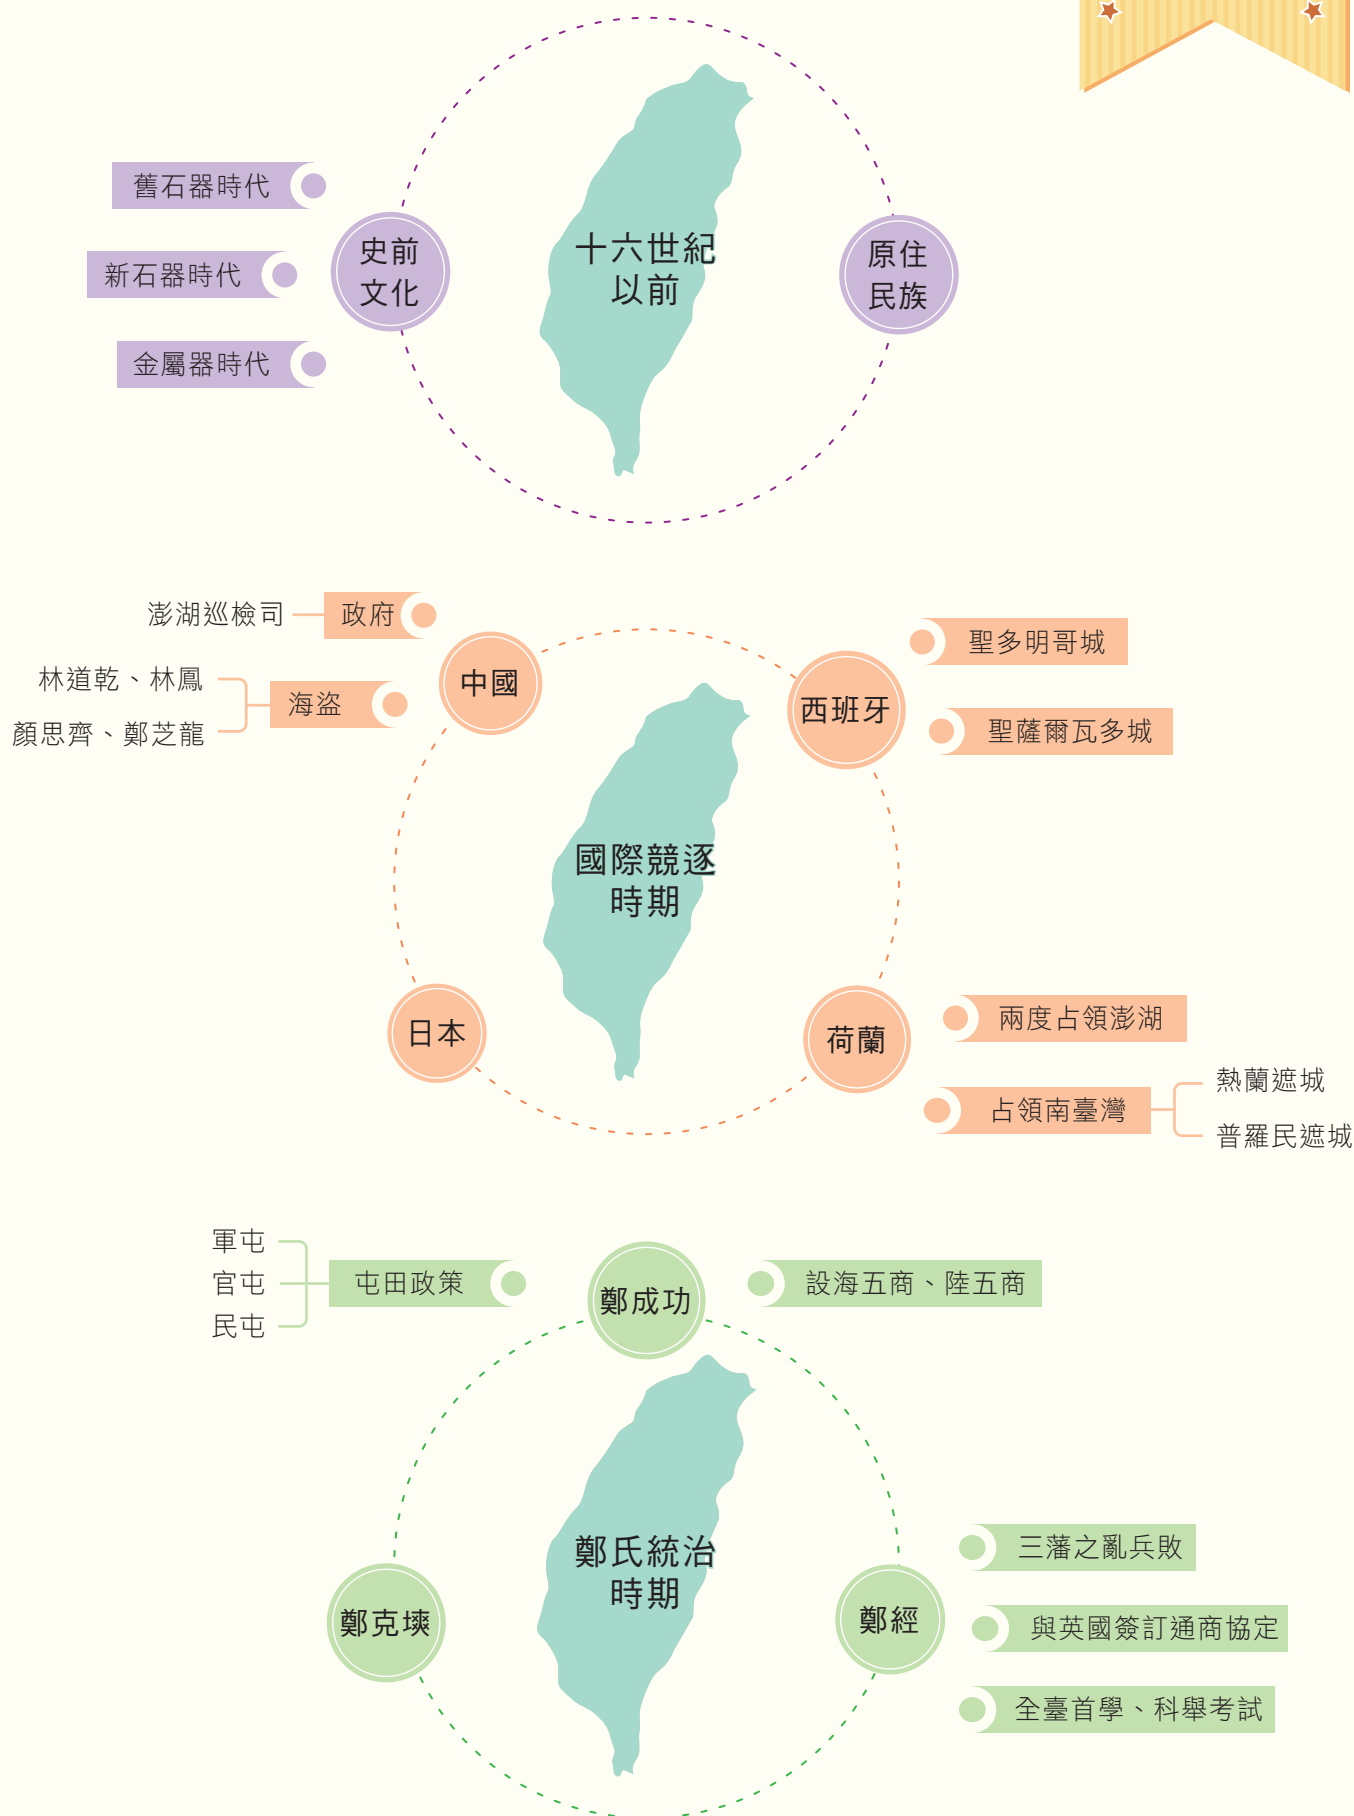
十六世紀以前

史前文化

舊石器時代

新石器時代

金屬器時代

原住民族

國際競逐時期

中國

政府

澎湖巡檢司

海盜

林道乾、林鳳

顏思齊、鄭芝龍

西班牙

聖多明哥城

聖薩爾瓦多城

荷蘭

兩度占領澎湖

占領南臺灣

熱蘭遮城

普羅民遮城

日本

鄭氏統治時期

鄭成功

屯田政策

軍屯

官屯

民屯

設海五商、陸五商

鄭經

三藩之亂兵敗

與英國簽訂通商協定

全臺首學、科舉考試

鄭克塽